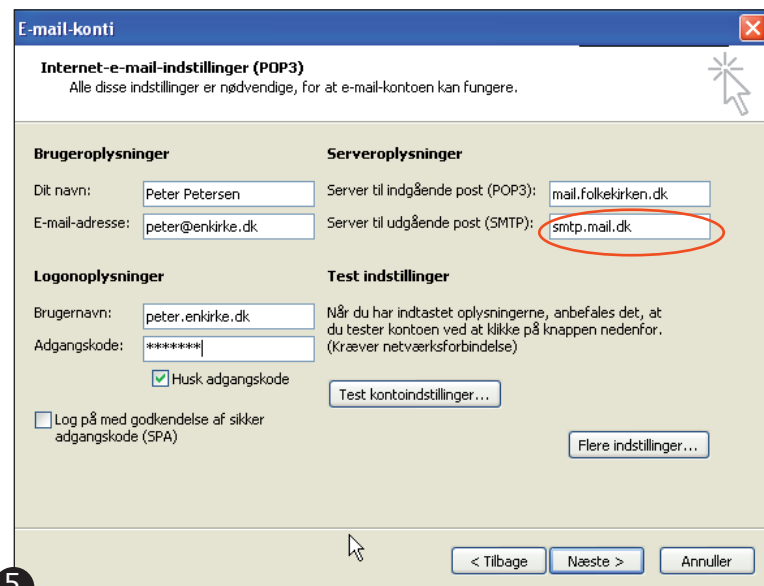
E-mail-konti

Internet-e-mail-indstillinger (POP3)
Alle disse indstillinger er nødvendige, for at e-mail-kontoen kan fungere.

Brugeroplysninger

Dit navn: Peter Petersen

E-mail-adresse: peter@enkirke.dk

Logonoplysninger

Brugernavn: peter.enkirke.dk

Adgangskode: *******

Husk adgangskode

Log på med godkendelse af sikker adgangskode (SPA)

Serveroplysninger

Server til indgående post (POP3): mail.folkekirken.dk

Server til udgående post (SMTP): smtp.mail.dk

Test indstillinger

Når du har indtastet oplysningerne, anbefales det, at du tester kontoen ved at klikke på knappen nedenfor. (Kræver netværksforbindelse)

Test kontoindstillinger...

Flere indstillinger...

< Tilbage

Næste >

Annuller

5